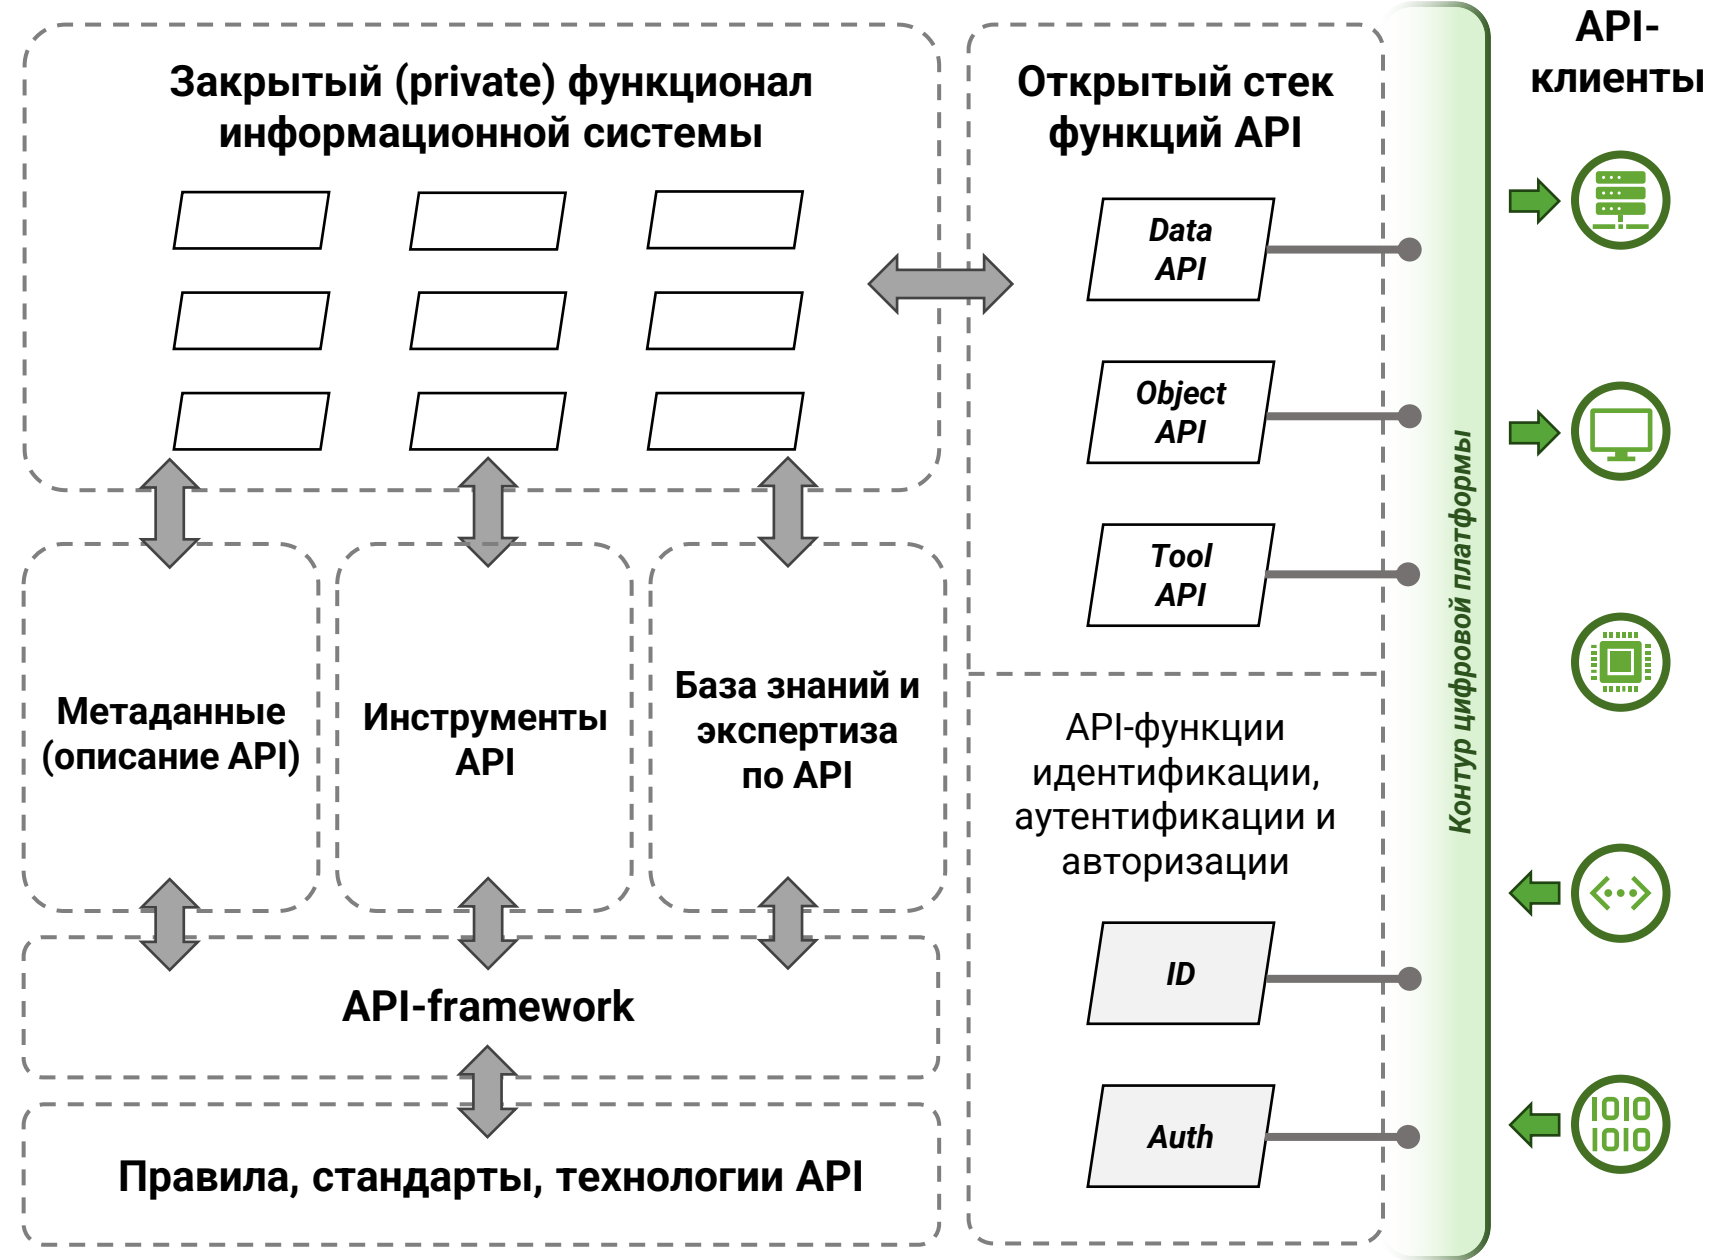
Закрытый (private) функционал информационной системы

Открытый стек функций API

API-клиенты

Data API

Object API

Tool API

Контур цифровой платформы

Метаданные (описание API)

Инструменты API

База знаний и экспертиза по API

API-функции идентификации, аутентификации и авторизации

ID

Auth

API-framework

Правила, стандарты, технологии API

1010
1010